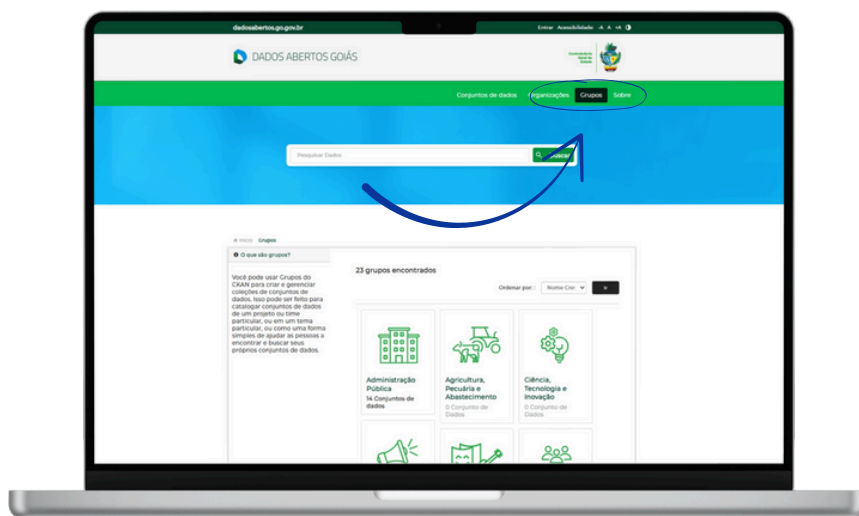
dadosabertos.go.gov.br

Entrar Acessibilidade A A +A

DADOS ABERTOS GOIÁS

Conjuntos de dados Organizações Grupos Sobre

Pesquisar Dados

Buscar

Início / Grupos

O que são grupos?

Você pode usar Grupos do CKAN para criar e gerenciar coleções de conjuntos de dados. Isso pode ser feito para catalogar conjuntos de dados de um projeto ou time particular, ou em um tema particular, ou como uma forma simples de ajudar as pessoas a encontrar e buscar seus próprios conjuntos de dados.

23 grupos encontrados

Ordenar por: Nome Cre

Ir

Administração Pública
14 Conjuntos de dados

Agricultura, Pecuária e Abastecimento
0 Conjunto de Dados

Ciência, Tecnologia e Inovação
0 Conjunto de Dados